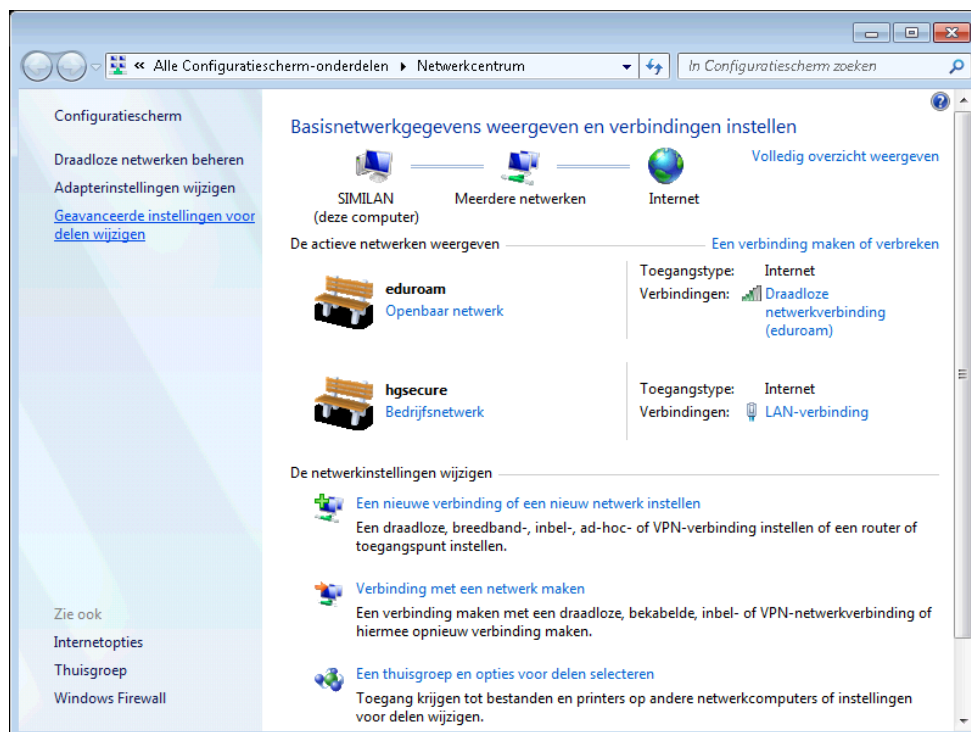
« Alle Configuratiescherm-onderdelen ▸ Netwerkcentrum

In Configuratiescherm zoeken

Configuratiescherm

Draadloze netwerken beheren

Adapterinstellingen wijzigen

Geavanceerde instellingen voor delen wijzigen

Zie ook

Internetopties

Thuisgroep

Windows Firewall

Basisnetwerkgegevens weergeven en verbindingen instellen

Volledig overzicht weergeven

SIMILAN (deze computer)

Meerdere netwerken

Internet

De actieve netwerken weergeven

Een verbinding maken of verbreken

eduroam

Openbaar netwerk

Toegangstype: Internet

Verbindingen: Draadloze netwerkverbinding (eduroam)

hgsecure

Bedrijfsnetwerk

Toegangstype: Internet

Verbindingen: LAN-verbinding

De netwerkinstellingen wijzigen

Een nieuwe verbinding of een nieuw netwerk instellen

Een draadloze, breedband-, inbel-, ad-hoc- of VPN-verbinding instellen of een router of toegangspunt instellen.

Verbinding met een netwerk maken

Een verbinding maken met een draadloze, bekabelde, inbel- of VPN-netwerkverbinding of hiermee opnieuw verbinding maken.

Een thuisgroep en opties voor delen selecteren

Toegang krijgen tot bestanden en printers op andere netwerkcomputers of instellingen voor delen wijzigen.